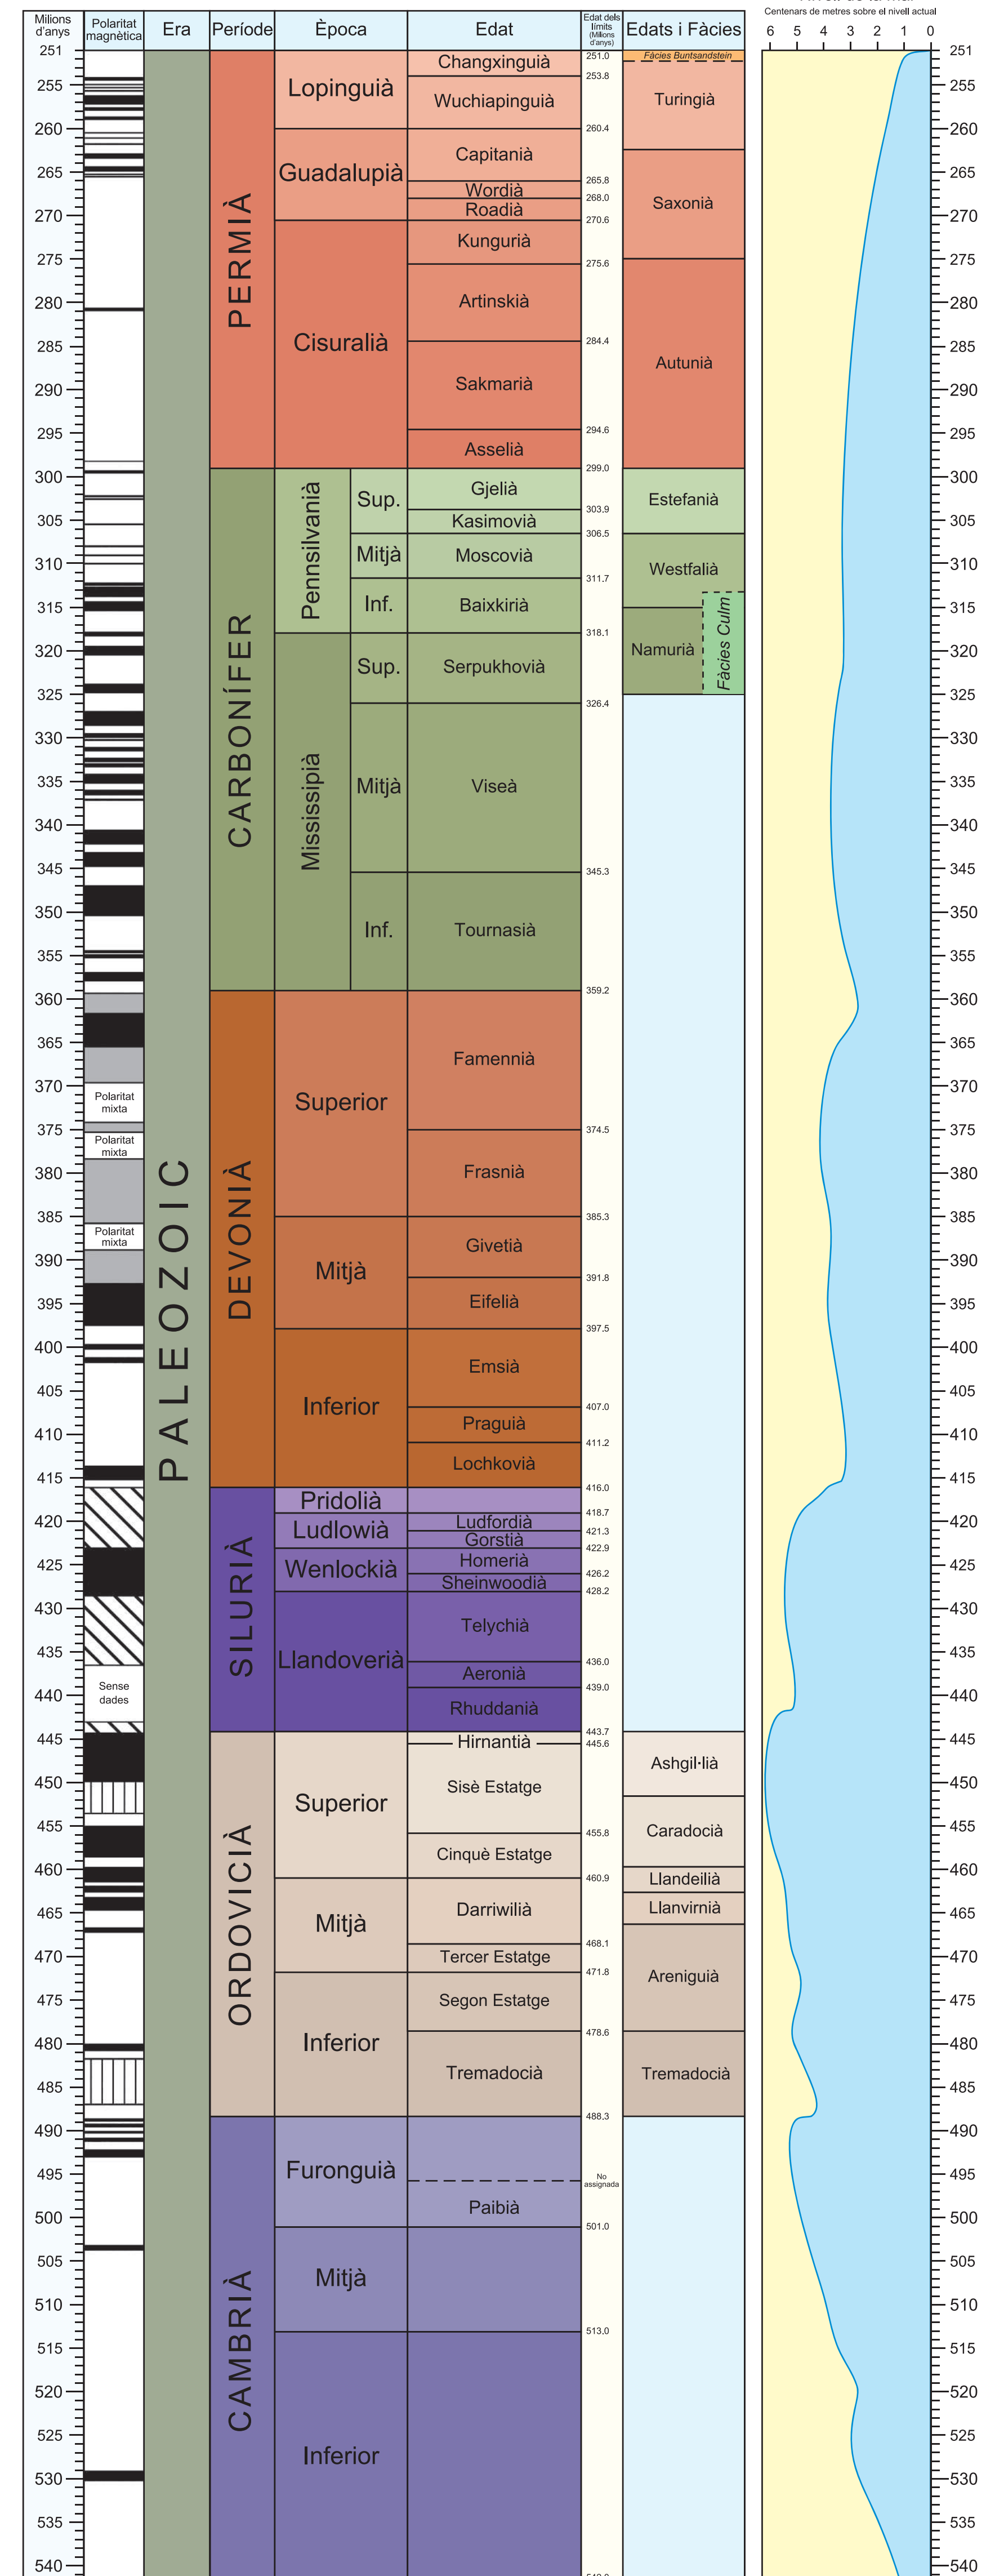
| Milions d'anys | Polaritat magnètica | Era | Període | Època | | Edat | Edat dels límits (Milions d'anys) | Edats i Fàcies |
|---|---|---|---|---|---|---|---|---|
| 251 | | PALEOZOIC | PERMIÀ | Lopinguià | | Changxinguià | 251.0 | Fàcies Buntsandstein |
| 255 | | | | | | Wuchiapinguià | 253.8 | Turingià |
| 260 | | | | Guadalupià | | Capitanià | 260.4 | Saxonià |
| 265 | | | | | | Wordià | 265.8 | |
| | | | | | | Roadià | 268.0 | |
| 270 | | | | Cisuralià | | Kungurià | 270.6 | Autunià |
| 275 | | | | | | Artinskià | 275.6 | |
| 280 | | | | | | Sakmarià | 284.4 | |
| 295 | | | | | | Asselià | 294.6 | |
| 300 | | | CARBONÍFER | Pennsilvanià | Sup. | Gjelià | 299.0 | Estefanià |
| 305 | | | | | | Kasimovià | 303.9 | |
| 310 | | | | | Mitjà | Moscovià | 306.5 | Westfalià |
| 315 | | | | | Inf. | Baixkirià | 311.7 | Fàcies Culm |
| 320 | | | | Mississipià | Sup. | Serpukhovià | 318.1 | Namurià |
| 330 | | | | | Mitjà | Viseà | 326.4 | |
| 350 | | | | | Inf. | Tournasià | 345.3 | |
| 360 | | | DEVONIÀ | Superior | | Famennià | 359.2 | |
| 370 | Polaritat mixta | | | | | Frasnià | 374.5 | |
| 375 | Polaritat mixta | | | Mitjà | | Givetià | 385.3 | |
| 385 | Polaritat mixta | | | | | Eifelià | 391.8 | |
| 400 | | | | Inferior | | Emsià | 397.5 | |
| 405 | | | | | | Praguià | 407.0 | |
| 410 | | | | | | Lochkovià | 411.2 | |
| 415 | | | SILURIÀ | Pridolià | | | 416.0 | |
| 420 | | | | Ludlowià | | Ludfordià | 418.7 | |
| | | | | | | Gorstià | 421.3 | |
| 425 | | | | Wenlockià | | Homerià | 422.9 | |
| | | | | | | Sheinwoodià | 426.2 | |
| 430 | | | | Llandoverià | | Telychià | 428.2 | |
| 440 | Sense dades | | | | | Aeronià | 436.0 | |
| | | | | | | Rhuddanià | 439.0 | |
| 445 | | | ORDOVICIÀ | Superior | | Hirnantià | 443.7 | Ashgil·lià |
| 450 | | | | | | Sisè Estatge | 445.6 | Caradocià |
| 455 | | | | | | Cinquè Estatge | 455.8 | |
| 460 | | | | Mitjà | | Darriwilià | 460.9 | Llandeilià |
| 465 | | | | | | | | Llanvirnià |
| 470 | | | | | | Tercer Estatge | 468.1 | Arenigià |
| 475 | | | | Inferior | | Segon Estatge | 471.8 | |
| 480 | | | | | | Tremadocià | 478.6 | Tremadocià |
| 490 | | | CAMBRIÀ | Furonguià | | | 488.3 | |
| 495 | | | | | | Paibià | No assignada | |
| 500 | | | | Mitjà | | | 501.0 | |
| 510 | | | | Inferior | | | 513.0 | |
| 540 | | | | | | | | |

Centenars de metres sobre el nivell actual
6 5 4 3 2 1 0
251 255 260 265 270 275 280 285 290 295 300 305 310 315 320 325 330 335 340 345 350 355 360 365 370 375 380 385 390 395 400 405 410 415 420 425 430 435 440 445 450 455 460 465 470 475 480 485 490 495 500 505 510 515 520 525 530 535 540